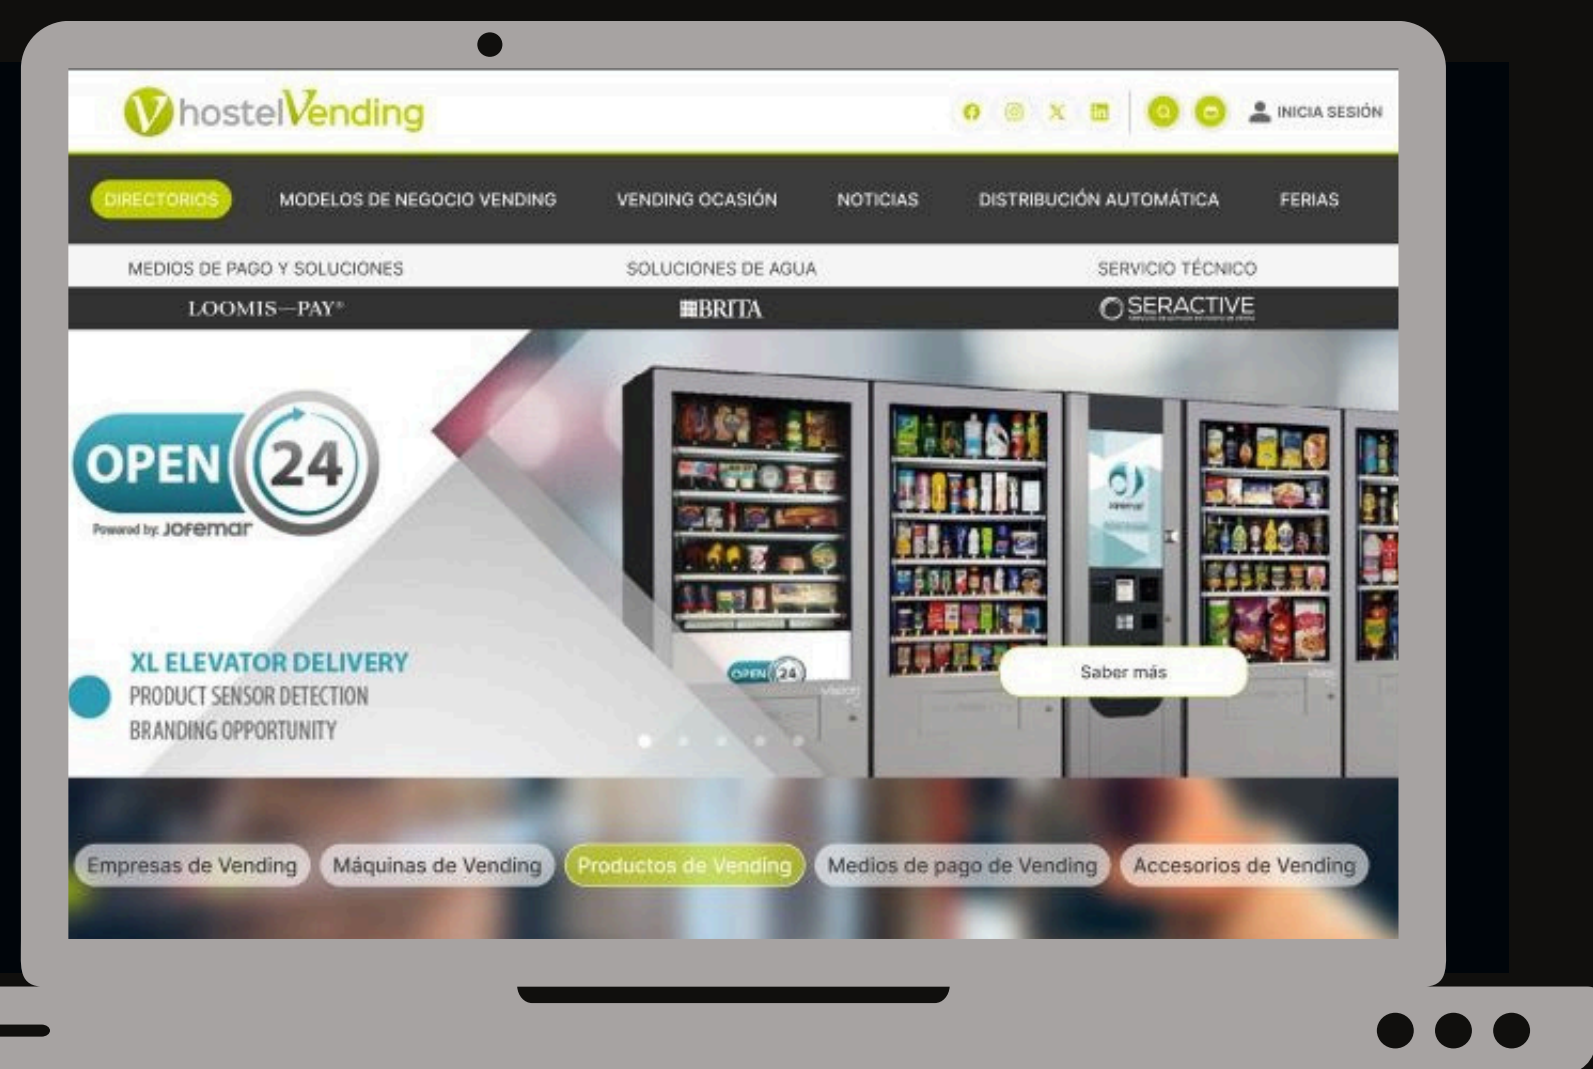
hostelVending

INICIA SESIÓN

DIRECTORIOS MODELOS DE NEGOCIO VENDING VENDING OCASIÓN NOTICIAS DISTRIBUCIÓN AUTOMÁTICA FERIAS

MEDIOS DE PAGO Y SOLUCIONES SOLUCIONES DE AGUA SERVICIO TÉCNICO

LOOMIS—PAY® BRITA SERACTIVE

OPEN 24
Powered by: JOFEMAR

XL ELEVATOR DELIVERY
PRODUCT SENSOR DETECTION
BRANDING OPPORTUNITY

Saber más

Empresas de Vending Máquinas de Vending Productos de Vending Medios de pago de Vending Accesorios de Vending